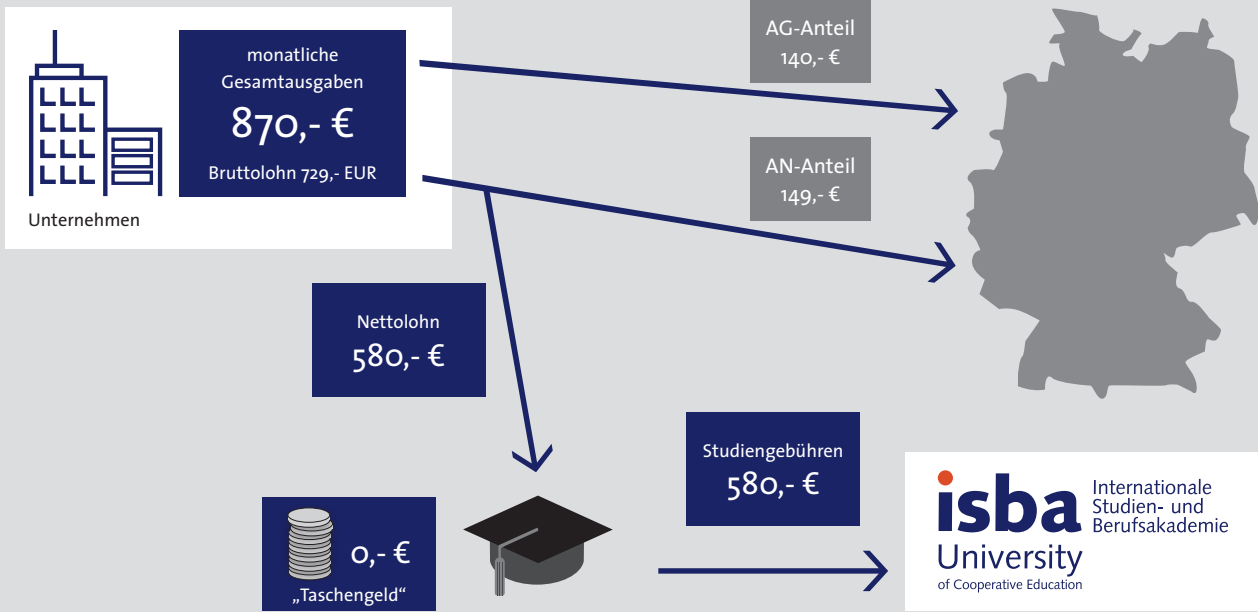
Unternehmen

monatliche Gesamtausgaben
870,- €
Bruttolohn 729,- EUR

AG-Anteil
140,- €

AN-Anteil
149,- €

Nettolohn
580,- €

Studiengebühren
580,- €

0,- €
„Taschengeld“

isba
Internationale Studien- und Berufsakademie
University
of Cooperative Education